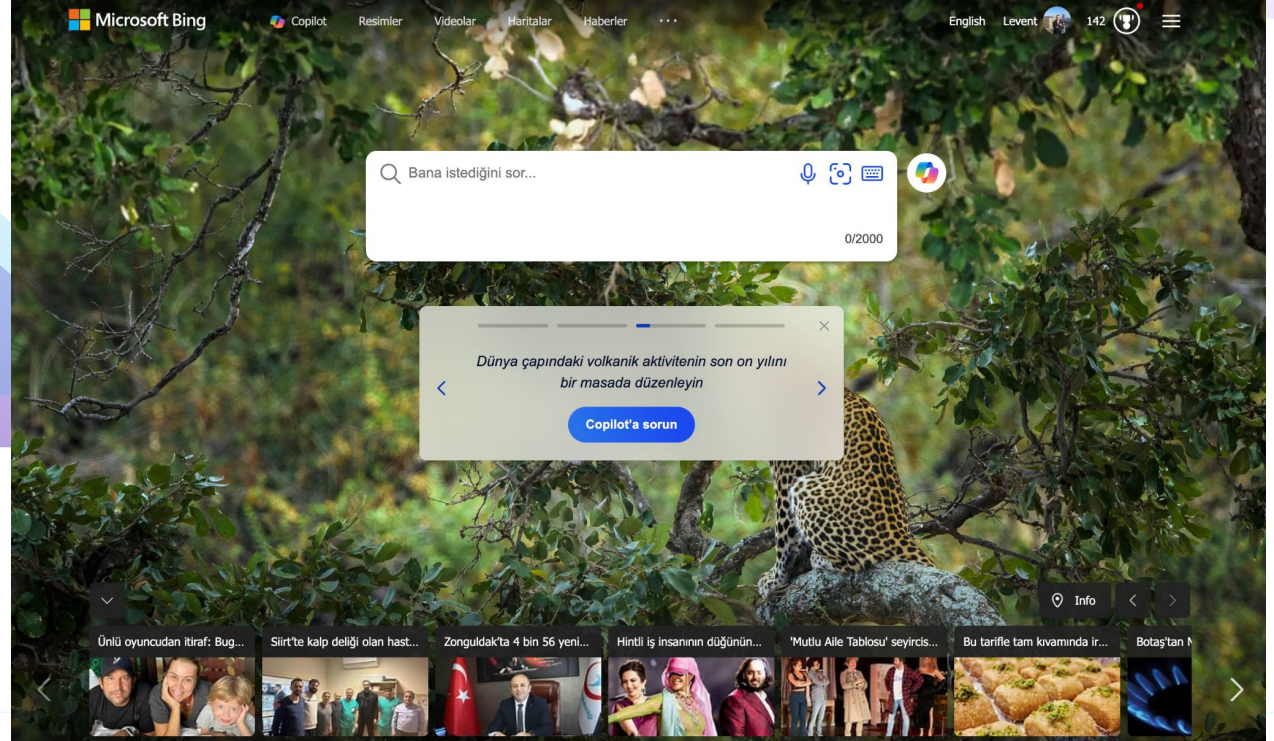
Microsoft Bing Copilot Resimler Videolar Haritalar Haberler ···

English Levent 142

Bana istediğini sor...

0/2000

Dünya çapındaki volkanik aktivitenin son on yılını bir masada düzenleyin

Copilot'a sorun

Info

Ünlü oyuncudan itiraf: Bug...

Siirt'te kalp deliği olan hast...

Zonguldak'ta 4 bin 56 yeni...

Hintli iş insanının düğünün...

'Mutlu Aile Tablosu' seyircis...

Bu tarifle tam kıvamında ır...

Botaş'tan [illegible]